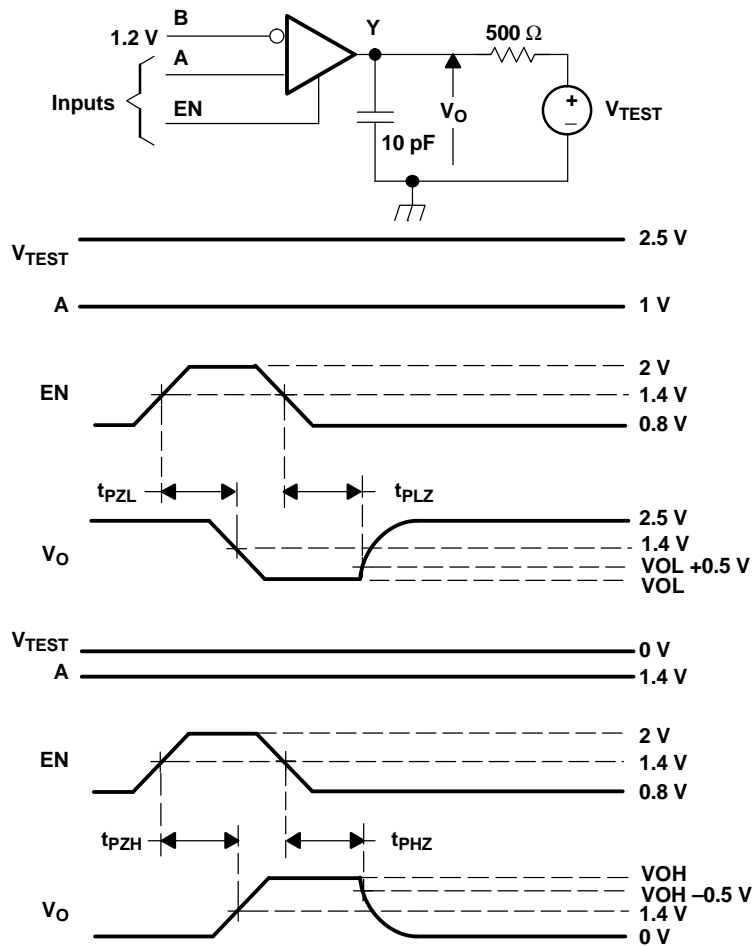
1.2 V
B
A
Inputs
EN
Y
500 Ω
$V_O$
10 pF
+
–
$V_{TEST}$

$V_{TEST}$
2.5 V
A
1 V
EN
2 V
1.4 V
0.8 V
$t_{PZL}$
$t_{PLZ}$
$V_O$
2.5 V
1.4 V
VOL +0.5 V
VOL

$V_{TEST}$
0 V
A
1.4 V
EN
2 V
1.4 V
0.8 V
$t_{PZH}$
$t_{PHZ}$
$V_O$
VOH
VOH –0.5 V
1.4 V
0 V